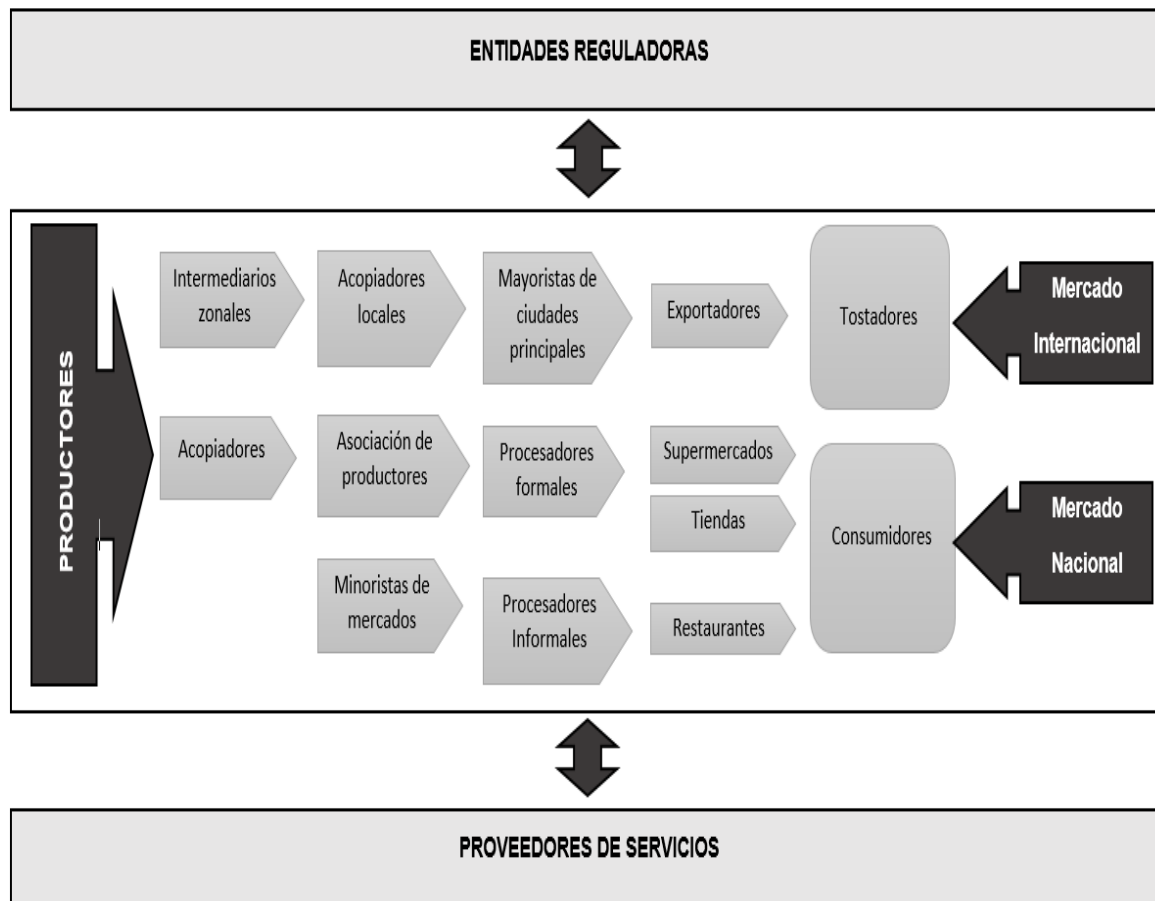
ENTIDADES REGULADORAS

PRODUCTORES

Intermediarios zonales

Acopiadores locales

Mayoristas de ciudades principales

Exportadores

Tostadores

Mercado Internacional

Acopiadores

Asociación de productores

Procesadores formales

Supermercados

Tiendas

Consumidores

Mercado Nacional

Minoristas de mercados

Procesadores Informales

Restaurantes

PROVEEDORES DE SERVICIOS